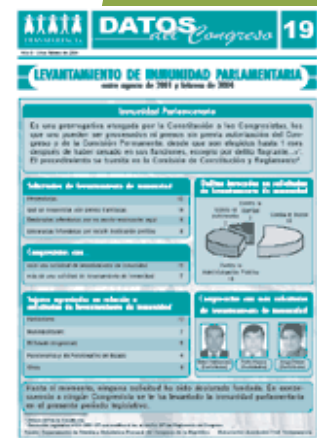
TRANSPARENCIA

DATOS del Congreso 19

LEVANTAMIENTO DE INMUNIDAD PARLAMENTARIA
entre agosto de 2001 y febrero de 2004

Inmunidad Parlamentaria

Es una prerrogativa otorgada por la Constitución a los Congresistas, los que no pueden ser procesados ni presos sin previa autorización del Congreso o de la Comisión Permanente, desde que son elegidos hasta 1 mes después de haber cesado en sus funciones, excepto por delito flagrante...¹. El procedimiento se tramita en la Comisión de Constitución y Reglamento².

Solicitudes de levantamiento de inmunidad

Quiénes denuncian en solicitudes de levantamiento de inmunidad

Congresistas con

Tiempo aproximado en relación a solicitudes de levantamiento de inmunidad

Congresistas con más solicitudes de levantamiento de inmunidad

Hasta el momento, ninguna solicitud ha sido declarada fundada. En consecuencia a ningún Congresista se le ha levantado la inmunidad parlamentaria en el presente periodo legislativo.